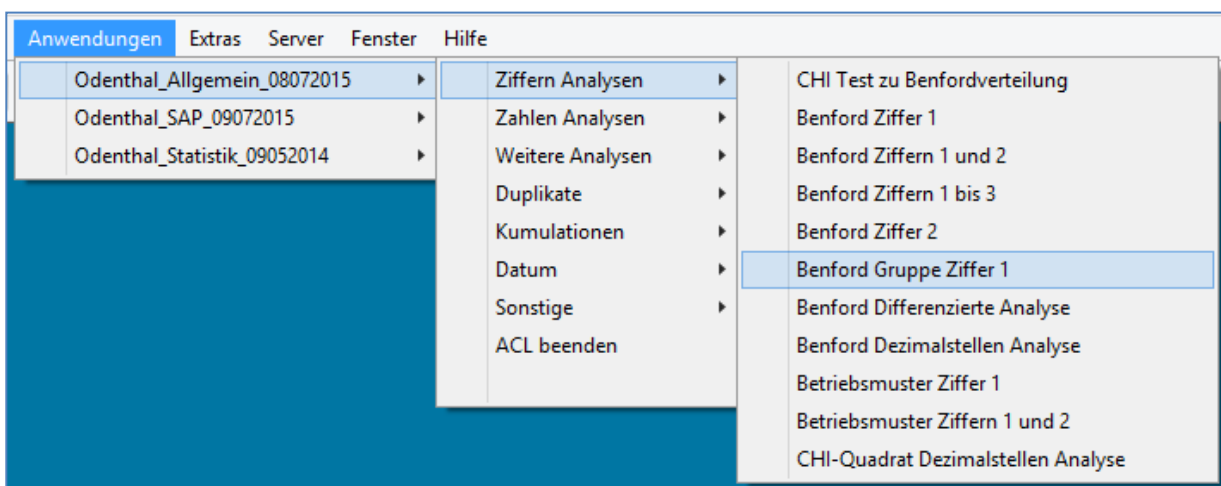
Anwendungen Extras Server Fenster Hilfe

Odenthal_Allgemein_08072015
Odenthal_SAP_09072015
Odenthal_Statistik_09052014

Ziffern Analysen
Zahlen Analysen
Weitere Analysen
Duplikate
Kumulationen
Datum
Sonstige
ACL beenden

CHI Test zu Benfordverteilung
Benford Ziffer 1
Benford Ziffern 1 und 2
Benford Ziffern 1 bis 3
Benford Ziffer 2
Benford Gruppe Ziffer 1
Benford Differenzierte Analyse
Benford Dezimalstellen Analyse
Betriebsmuster Ziffer 1
Betriebsmuster Ziffern 1 und 2
CHI-Quadrat Dezimalstellen Analyse